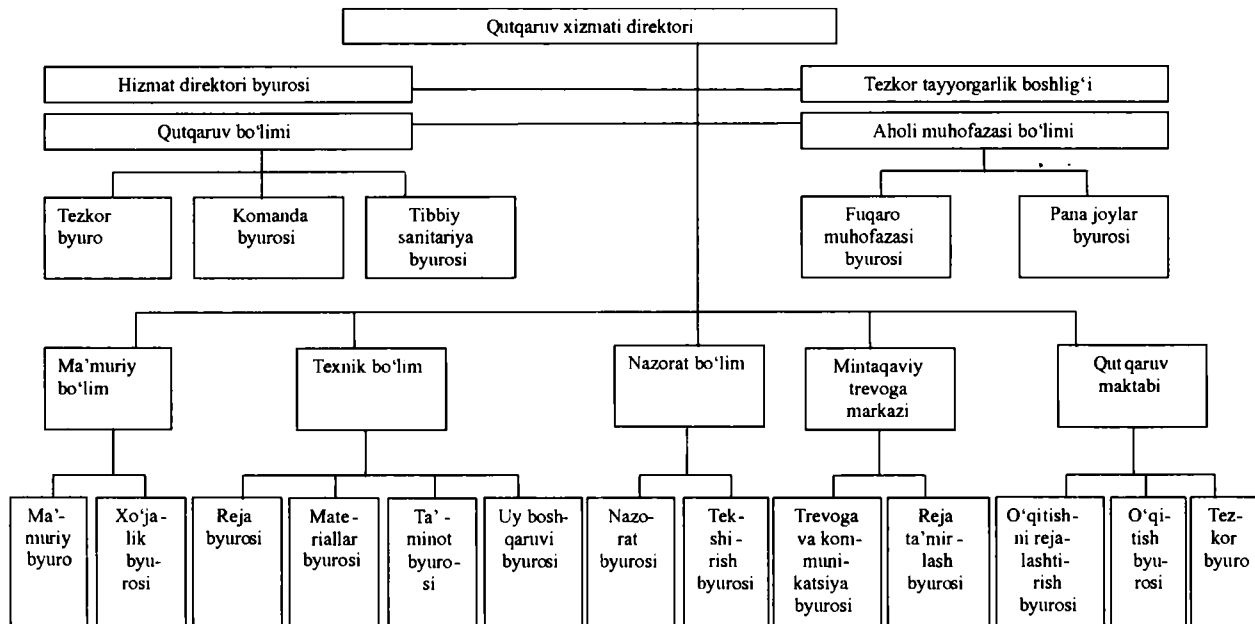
Qutqaruv xizmati direktori

Hizmat direktori byurosi

Tezkor tayyorgarlik boshlig'i

Qutqaruv bo'limi

Aholi muhofazasi bo'limi

Tezkor byuro

Komanda byurosi

Tibbiy sanitariya byurosi

Fuqaro muhofazasi byurosi

Pana joylar byurosi

Ma'muriy bo'lim

Texnik bo'lim

Nazorat bo'lim

Mintaqaviy trevoga markazi

Qutqaruv maktabi

Ma'muriy byuro

Xo'jalik byurosi

Reja byurosi

Materiallar byurosi

Ta'minot byurosi

Uy boshqaruvi byurosi

Nazorat byurosi

Tekshirish byurosi

Trevoga va kommunikatsiya byurosi

Reja ta'mirlash byurosi

O'qitishni rejalashtirish byurosi

O'qitish byurosi

Tezkor byuro